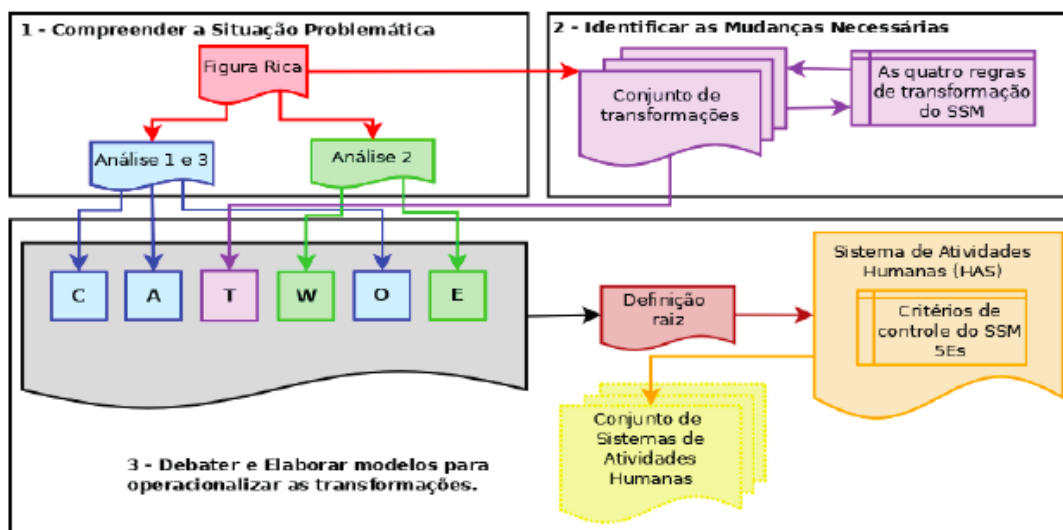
1 - Compreender a Situação Problemática

Figura Rica

Análise 1 e 3

Análise 2

2 - Identificar as Mudanças Necessárias

Conjunto de transformações

As quatro regras de transformação do SSM

C

A

T

W

O

E

Definição raiz

Sistema de Atividades Humanas (HAS)

Critérios de controle do SSM 5Es

Conjunto de Sistemas de Atividades Humanas

3 - Debater e Elaborar modelos para operacionalizar as transformações.